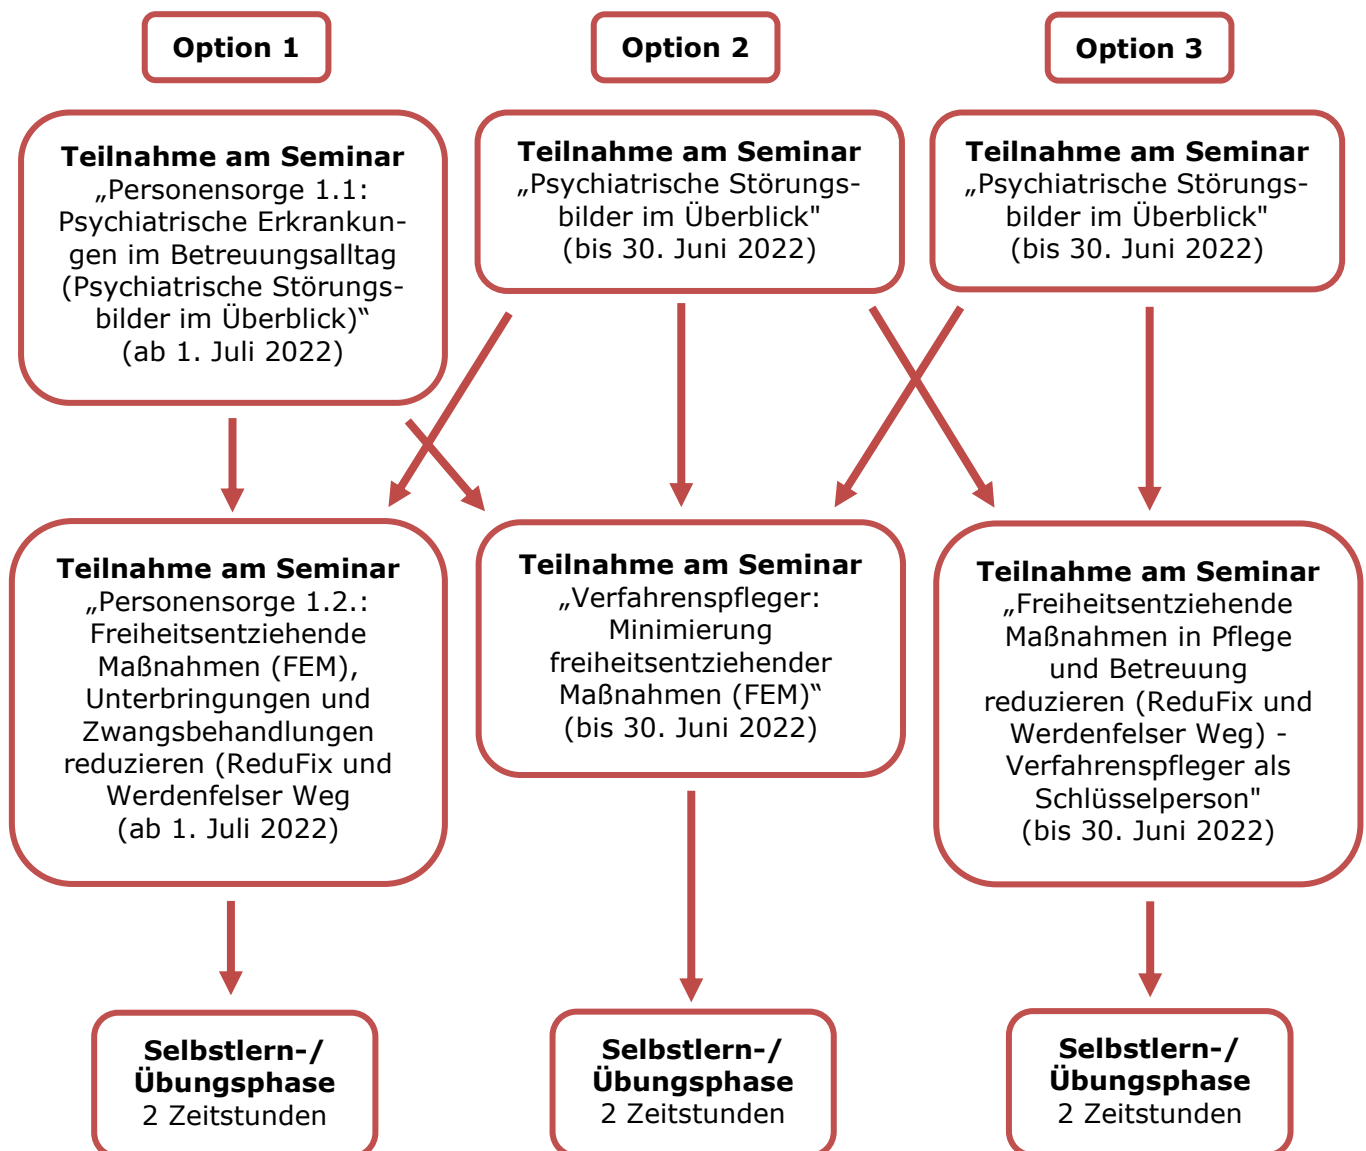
Option 1

Option 2

Option 3

Teilnahme am Seminar „Personensorge 1.1: Psychiatrische Erkrankungen im Betreuungsalltag (Psychiatrische Störungsbilder im Überblick)“ (ab 1. Juli 2022)

Teilnahme am Seminar „Psychiatrische Störungsbilder im Überblick" (bis 30. Juni 2022)

Teilnahme am Seminar „Psychiatrische Störungsbilder im Überblick" (bis 30. Juni 2022)

Teilnahme am Seminar „Personensorge 1.2.: Freiheitsentziehende Maßnahmen (FEM), Unterbringungen und Zwangsbehandlungen reduzieren (ReduFix und Werdenfelser Weg (ab 1. Juli 2022)

Teilnahme am Seminar „Verfahrenspfleger: Minimierung freiheitsentziehender Maßnahmen (FEM)“ (bis 30. Juni 2022)

Teilnahme am Seminar „Freiheitsentziehende Maßnahmen in Pflege und Betreuung reduzieren (ReduFix und Werdenfelser Weg) - Verfahrenspfleger als Schlüsselperson" (bis 30. Juni 2022)

Selbstlern-/ Übungsphase 2 Zeitstunden

Selbstlern-/ Übungsphase 2 Zeitstunden

Selbstlern-/ Übungsphase 2 Zeitstunden